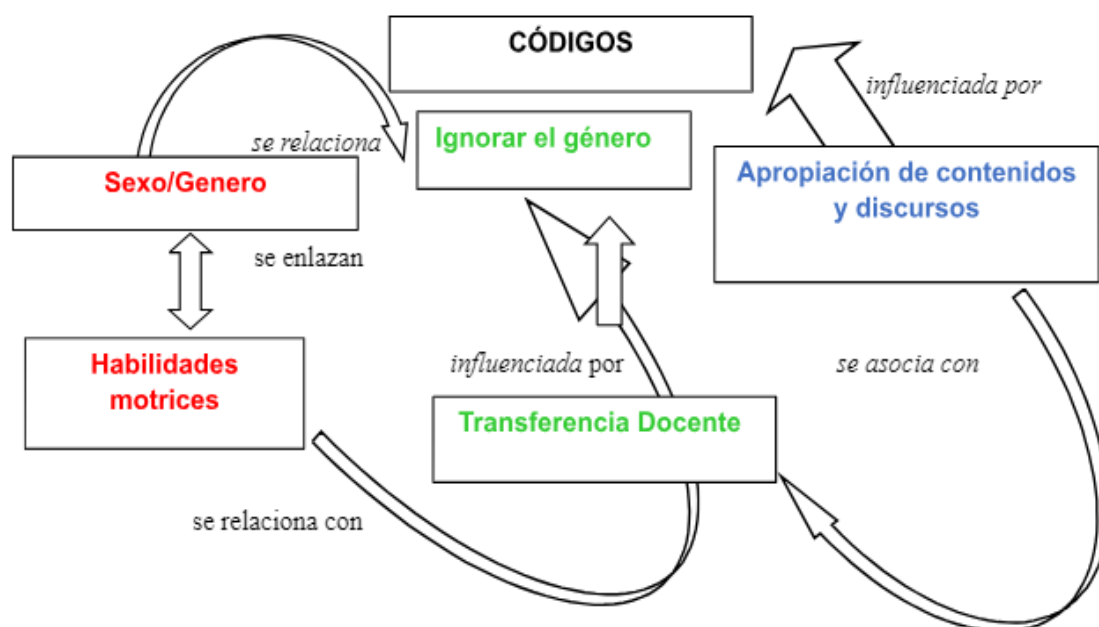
CÓDIGOS

influenciada por

se relaciona

Ignorar el género

Sexo/Genero

Apropiación de contenidos y discursos

se enlazan

Habilidades motrices

influenciada por

se asocia con

Transferencia Docente

se relaciona con